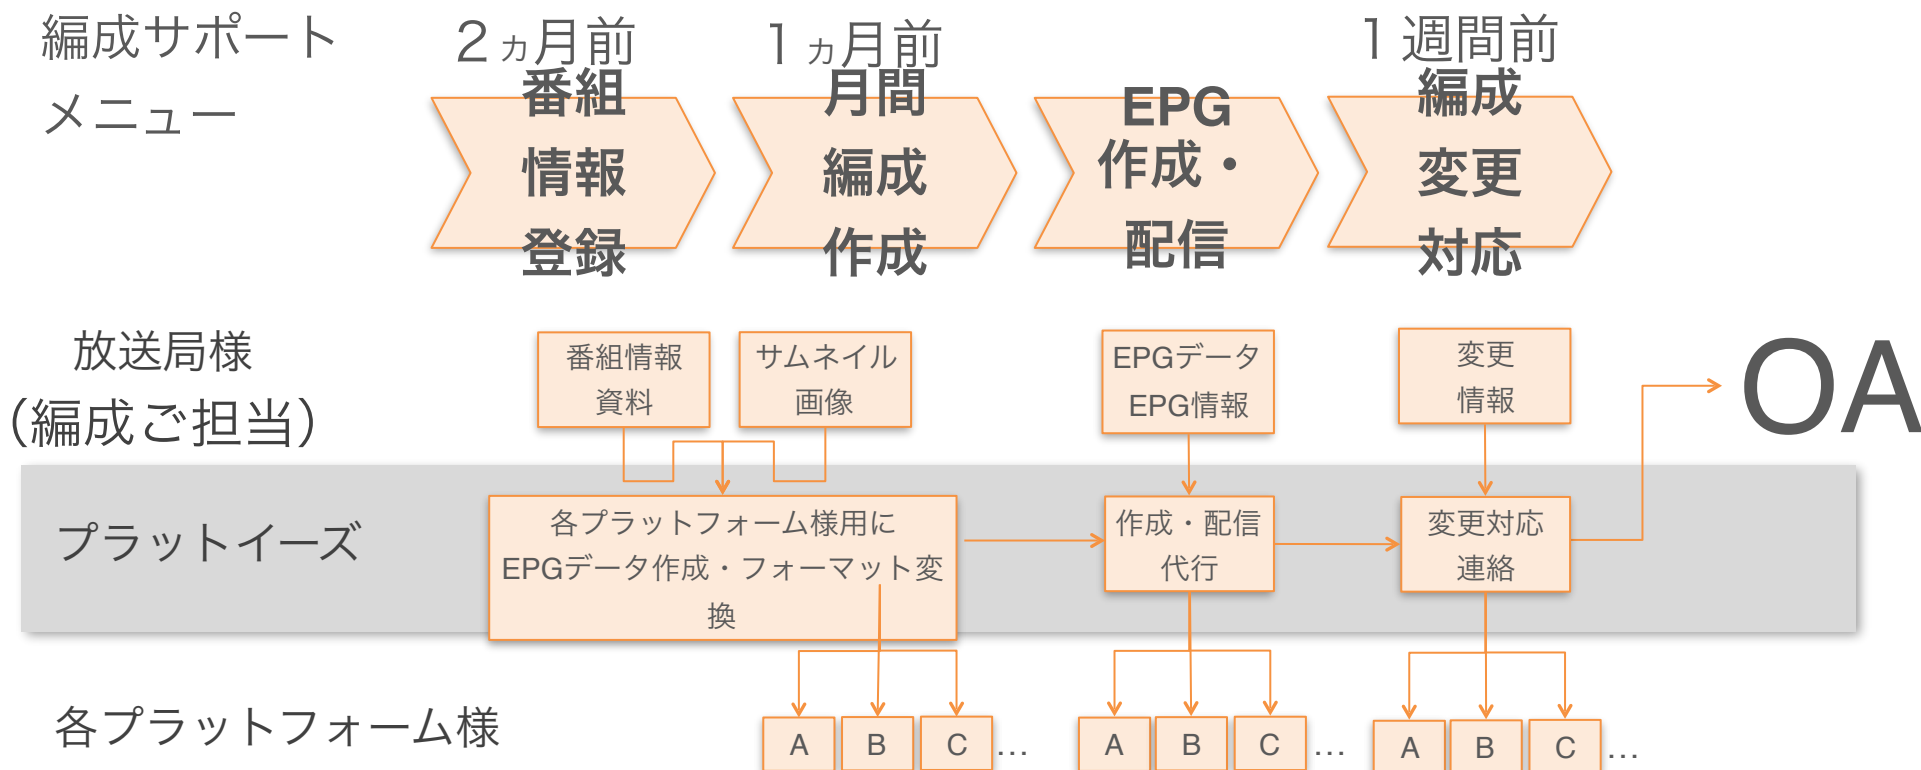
編成サポートメニュー

2ヵ月前
番組情報登録

1ヵ月前
月間編成作成

EPG作成・配信

1週間前
編成変更対応

放送局様（編成ご担当）

番組情報資料

サムネイル画像

EPGデータ EPG情報

変更情報

OA

プラットイーズ

各プラットフォーム様用にEPGデータ作成・フォーマット変換

作成・配信代行

変更対応連絡

各プラットフォーム様

A B C …

A B C …

A B C …